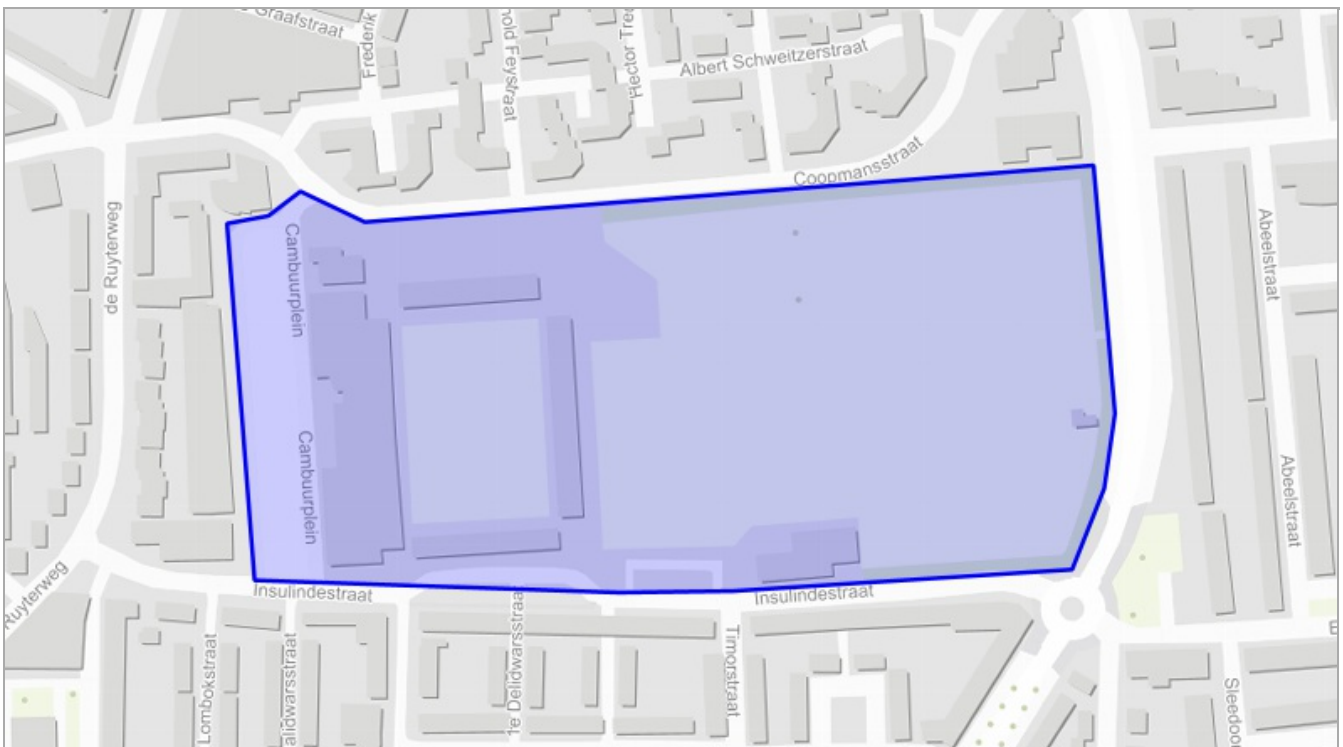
Graafstraat
Frederik
nold Feysstraat
Hector Tre
Albert Schweitzerstraat
Coopmansstraat
de Ruyterweg
Cambuurplein
Cambuurplein
Abeelstraat
Abeelstraat
Ruyterweg
Insulindestraat
Insulindestraat
Lombokstraat
alidwarsstraat
1e Delidwarsstraat
Timorstraat
Sleedoo